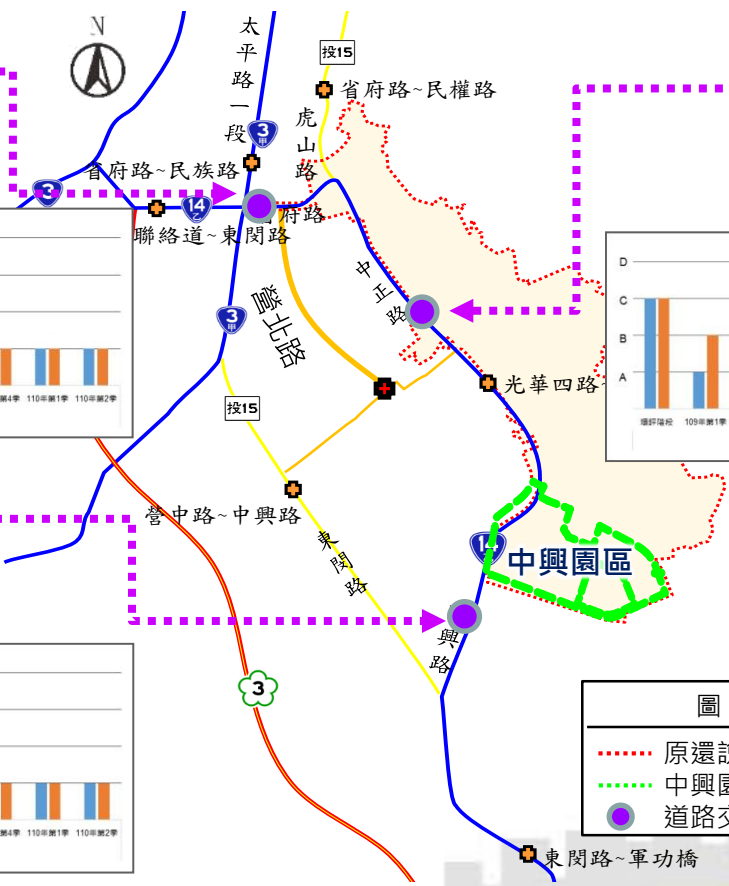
N

太平路一段

投15

省府路~民權路

虎山路

3甲

省府路~民族路

3

14乙

聯絡道~東閔路

省府路

中正路

營北路

3甲

D

C

B

A

環評階段

109年第1季

光華四路

投15

第4季 110年第1季 110年第2季

營中路~中興路

東閔路

14

中興園區

興路

3

圖

原還詳

中興園

道路交

第4季 110年第1季 110年第2季

東閔路~軍功橋